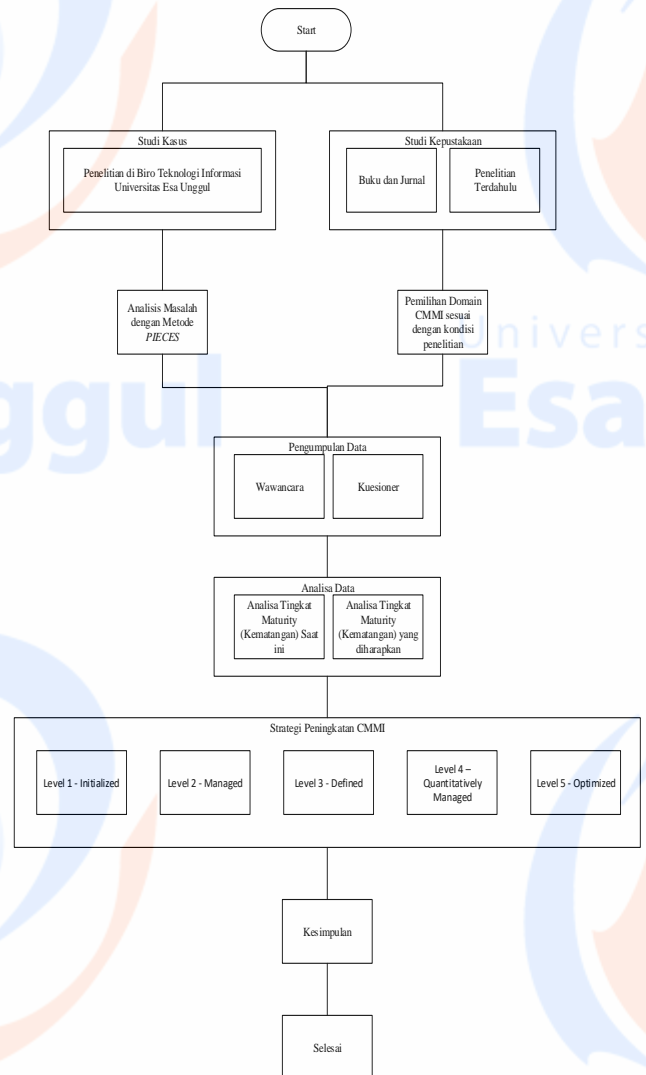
Start

Studi Kasus

Penelitian di Biro Teknologi Informasi Universitas Esa Unggul

Studi Kepustakaan

Buku dan Jurnal

Penelitian Terdahulu

Analisis Masalah dengan Metode *PIECES*

Pemilihan Domain CMMI sesuai dengan kondisi penelitian

Univers

ggul

Esa

Pengumpulan Data

Wawancara

Kuesioner

Analisa Data

Analisa Tingkat Maturity (Kematangan) Saat ini

Analisa Tingkat Maturity (Kematangan) yang diharapkan

Strategi Peningkatan CMMI

Level 1 - Initialized

Level 2 - Managed

Level 3 - Defined

Level 4 – Quantitatively Managed

Level 5 - Optimized

Kesimpulan

Selesai